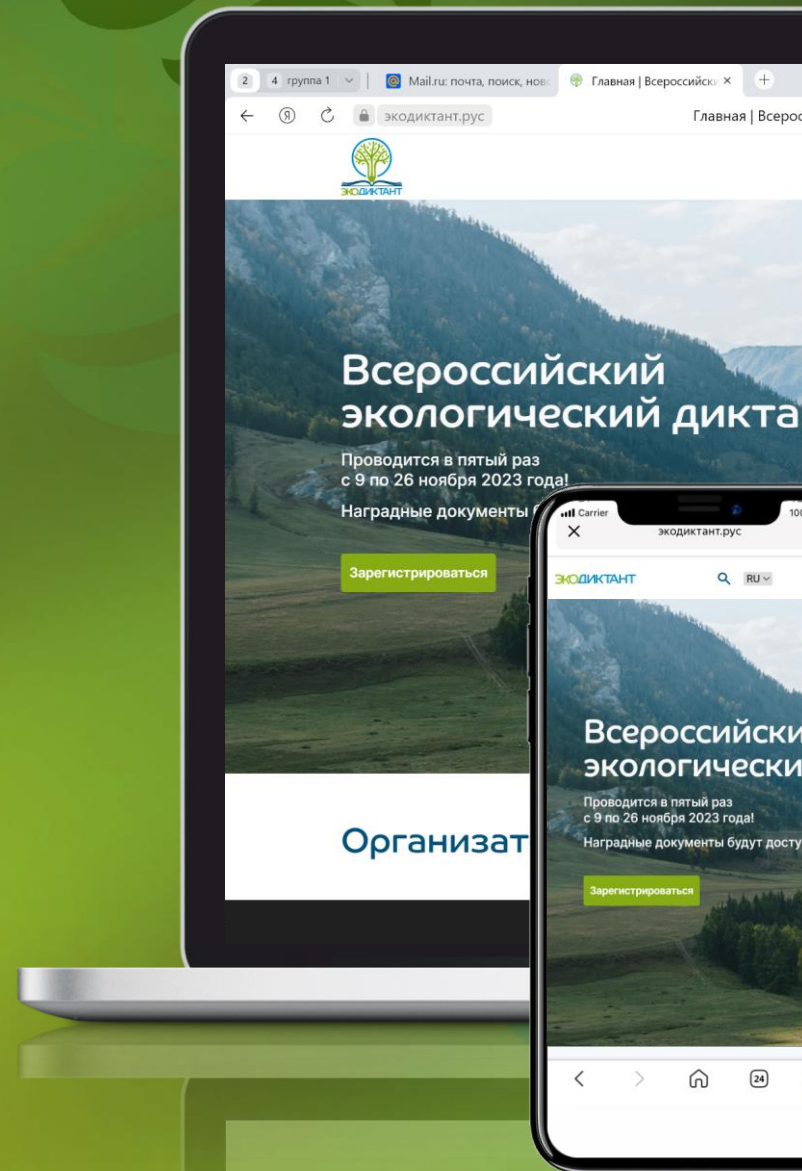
2 4 группа 1 | Mail.ru: почта, поиск, нов | Главная | Всероссийск ×

экодиктант.рус

Главная | Всерос

ЭКОДИКТАНТ

Всероссийский экологический дикта

Проводится в пятый раз с 9 по 26 ноября 2023 года!

Наградные документы

Зарегистрироваться

Организат

Carrier

100

экодиктант.рус

ЭКОДИКТАНТ

RU

Всероссийски экологически

Проводится в пятый раз с 9 по 26 ноября 2023 года!

Наградные документы будут досту

Зарегистрироваться

24